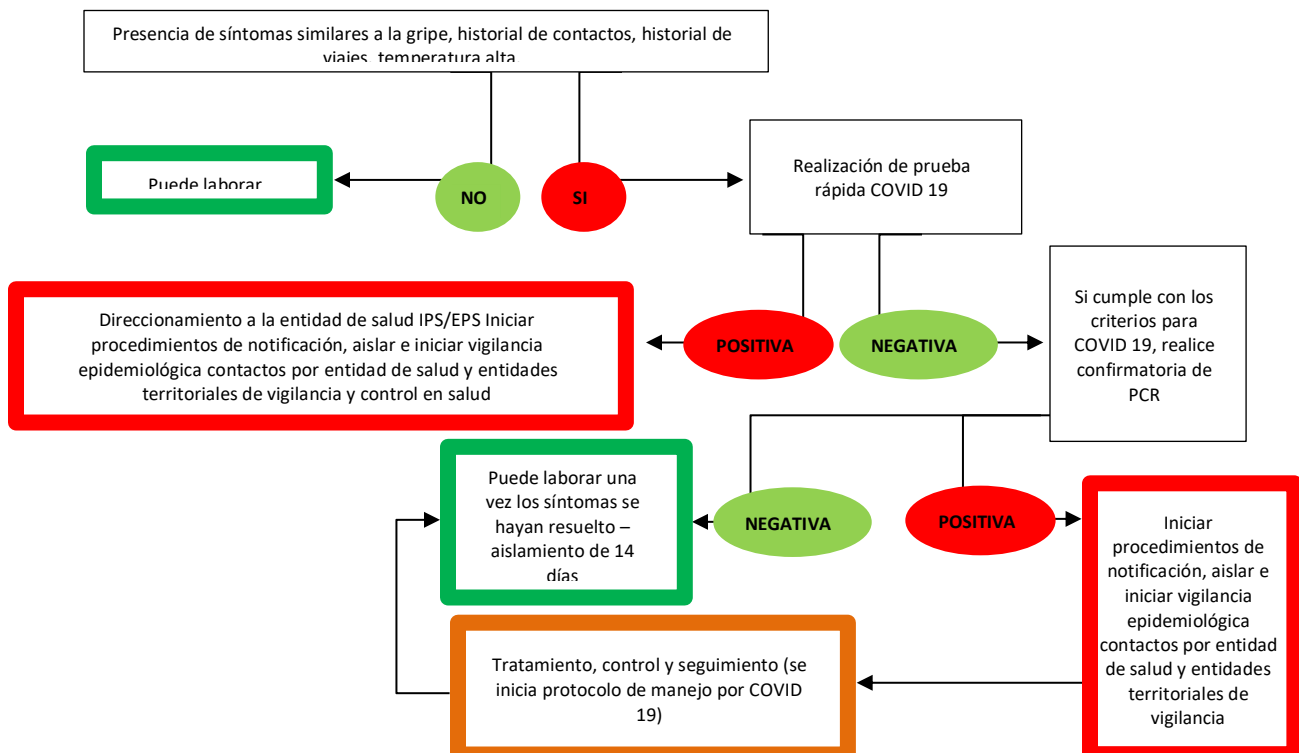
Presencia de síntomas similares a la gripe, historial de contactos, historial de viajes, temperatura alta

Puede laborar

NO

SI

Realización de prueba rápida COVID 19

Direccionamiento a la entidad de salud IPS/EPS Iniciar procedimientos de notificación, aislar e iniciar vigilancia epidemiológica contactos por entidad de salud y entidades territoriales de vigilancia y control en salud

POSITIVA

NEGATIVA

Si cumple con los criterios para COVID 19, realice confirmatoria de PCR

Puede laborar una vez los síntomas se hayan resuelto – aislamiento de 14 días

NEGATIVA

POSITIVA

Iniciar procedimientos de notificación, aislar e iniciar vigilancia epidemiológica contactos por entidad de salud y entidades territoriales de vigilancia

Tratamiento, control y seguimiento (se inicia protocolo de manejo por COVID 19)